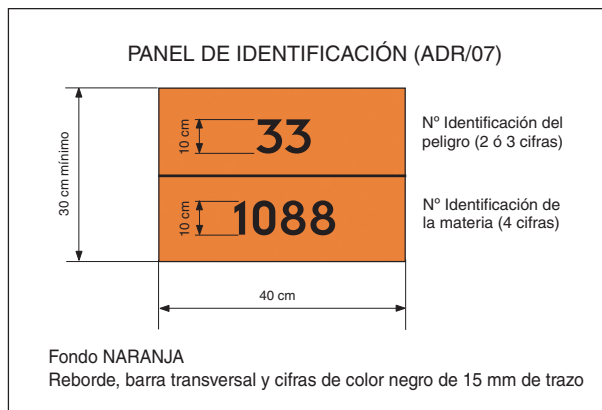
PANEL DE IDENTIFICACIÓN (ADR/07)

30 cm mínimo

10 cm

33

Nº Identificación del peligro (2 ó 3 cifras)

10 cm

1088

Nº Identificación de la materia (4 cifras)

40 cm

Fondo NARANJA
Reborde, barra transversal y cifras de color negro de 15 mm de trazo